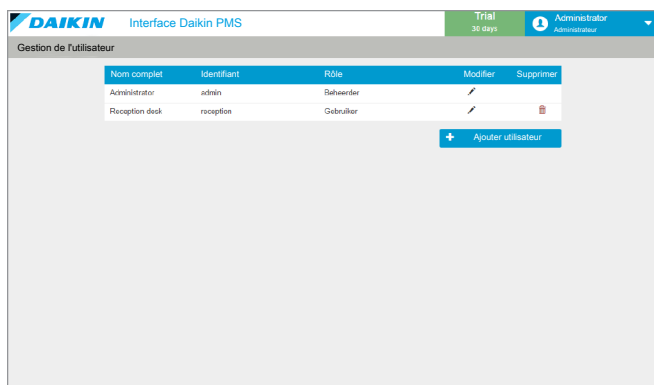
DAIKIN Interface Daikin PMS

Trial
30 days

Administrator
Administrateur

Gestion de l'utilisateur

| Nom complet | Identifiant | Rôle | Modifier | Supprimer |
|---|---|---|---|---|
| Administrator | admin | Beheerder | | |
| Reception desk | reception | Gebruiker | | |

Ajouter utilisateur